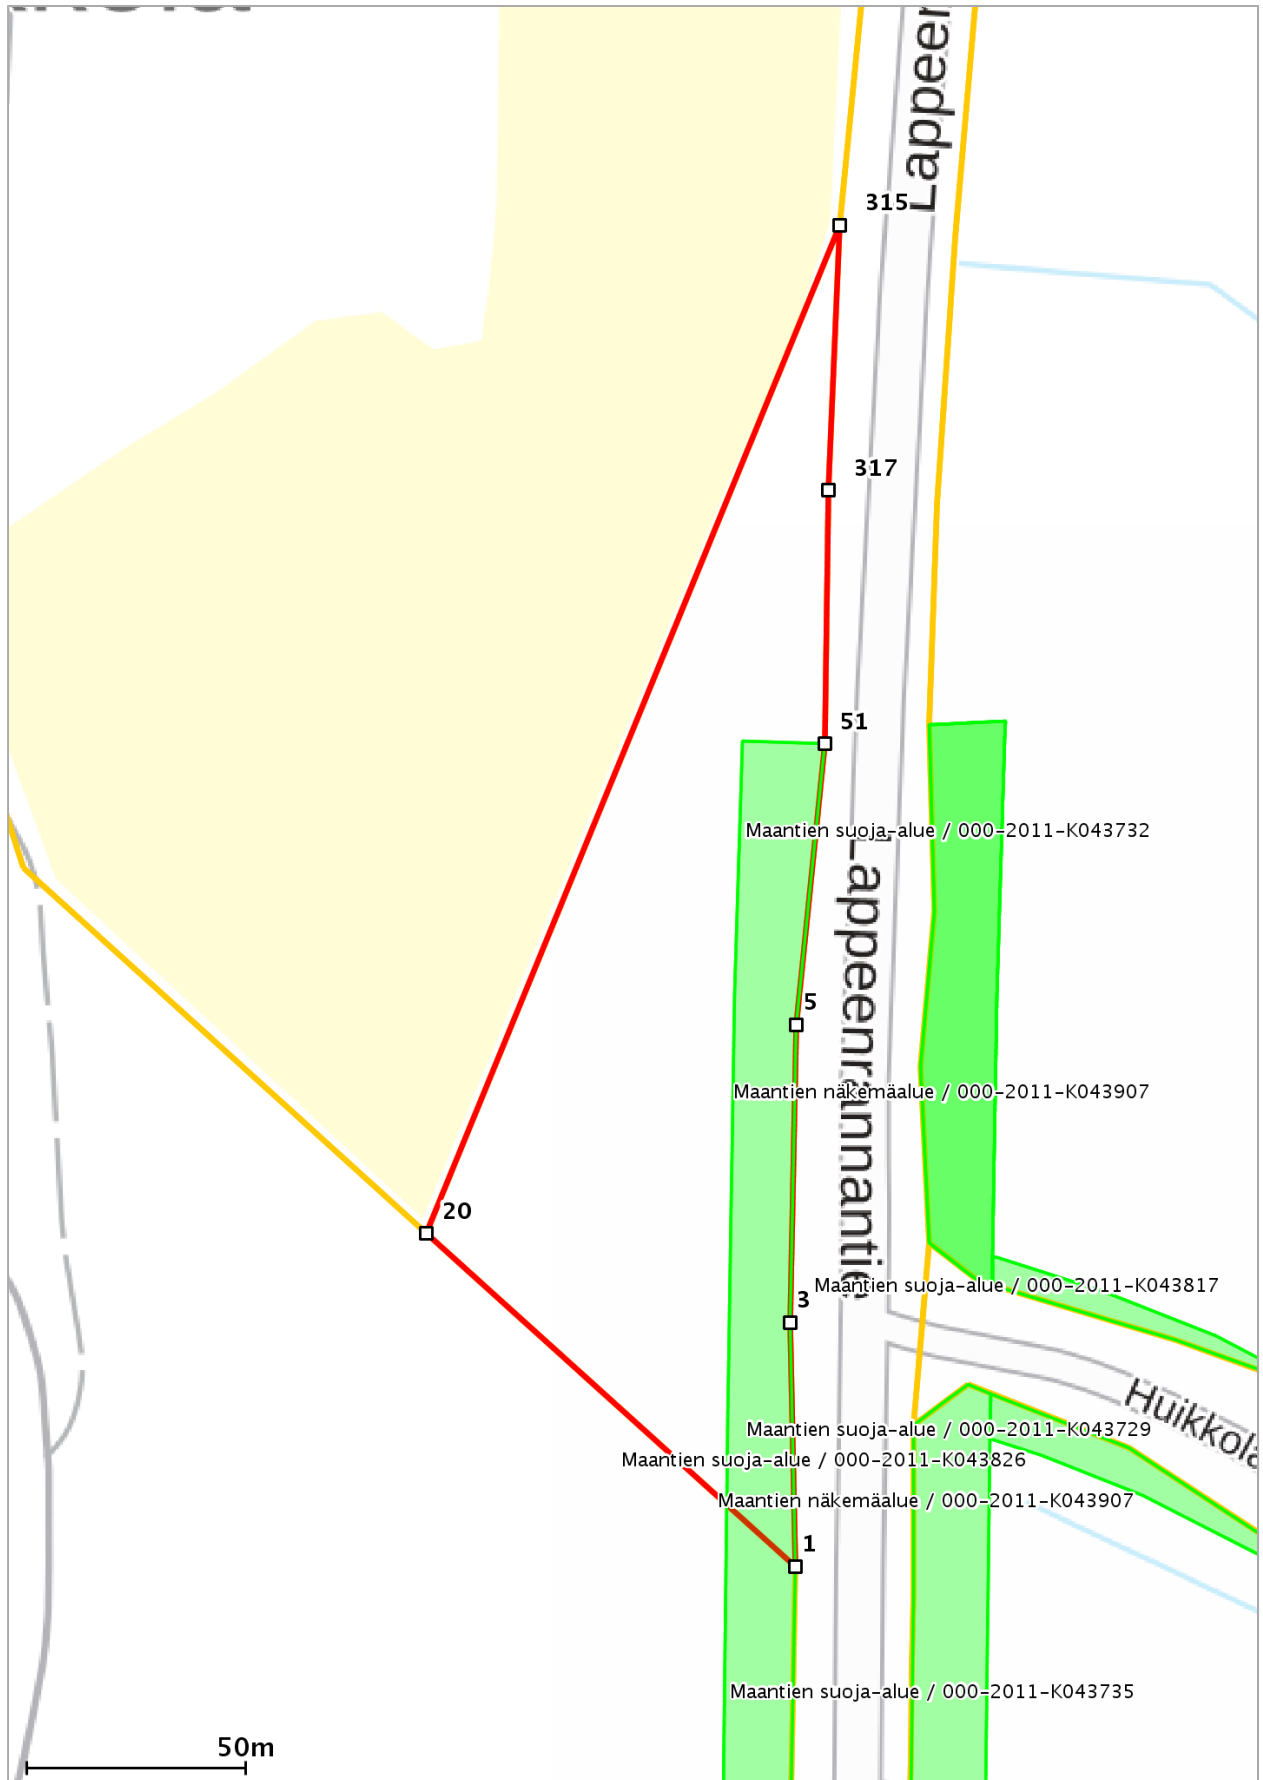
Lappeer

315

317

51

Maantien suoja-alue / 000-2011-K043732

Lappeenrannantie

5

Maantien näkemäalue / 000-2011-K043907

20

Maantien suoja-alue / 000-2011-K043817

3

Huikkola

Maantien suoja-alue / 000-2011-K043729

Maantien suoja-alue / 000-2011-K043826

Maantien näkemäalue / 000-2011-K043907

1

Maantien suoja-alue / 000-2011-K043735

50m